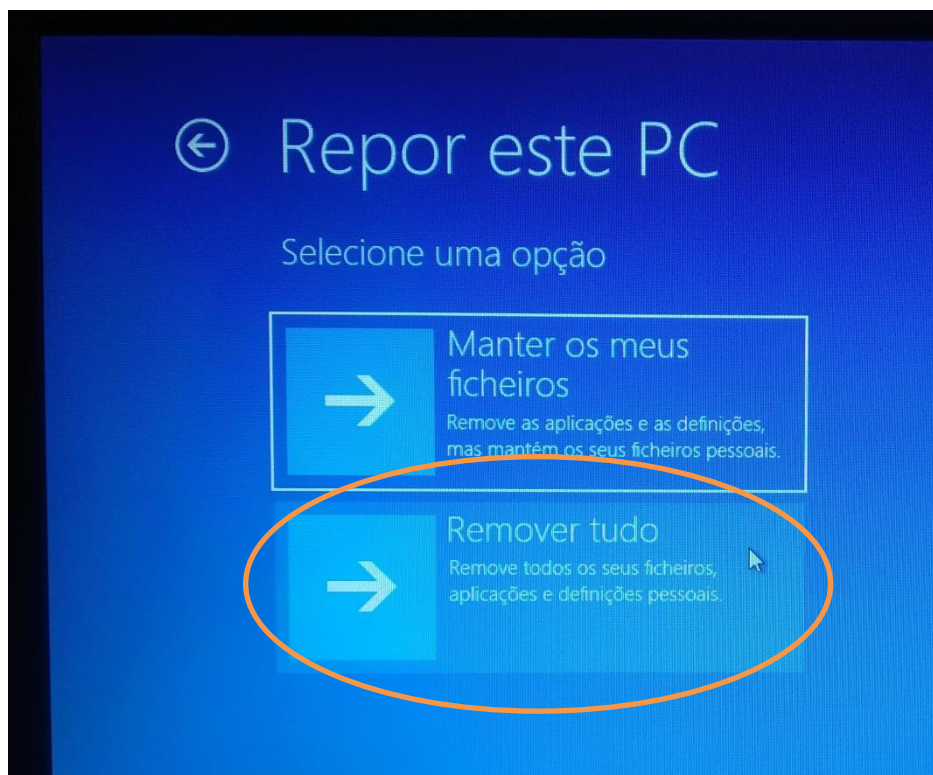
Repor este PC

Selecione uma opção

Manter os meus ficheiros
Remove as aplicações e as definições, mas mantém os seus ficheiros pessoais.

Remover tudo
Remove todos os seus ficheiros, aplicações e definições pessoais.